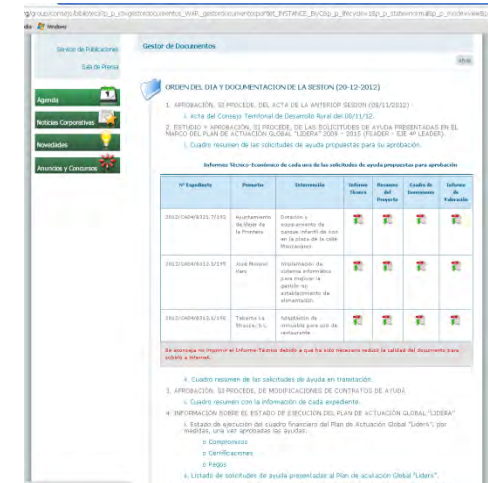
rg/grupo/consejo.biblioteca/p_p_id=gestordocumentos_WAR_gestordocumentosportlet_INSTANCE_8yC&p_p_lifecycle=0&p_p_state=normal&p_p_mode=view&p

Windows

Gestor de Publicaciones

Sala de Prensa

Agenda

Noticias Corporativas

Novedades

Anuncios y Concursos

Gestor de Documentos

Atrás

ORDEN DEL DIA Y DOCUMENTACION DE LA SESION (20-12-2012)

1. APROBACIÓN, SI PROCEDE, DEL ACTA DE LA ANTERIOR SESION (08/11/2012)

i. Acta del Consejo Territorial de Desarrollo Rural del 08/11/12.

2. ESTUDIO Y APROBACIÓN, SI PROCEDE, DE LAS SOLICITUDES DE AYUDA PRESENTADAS EN EL MARCO DEL PLAN DE ACTUACIÓN GLOBAL "LIDERA" 2009 – 2015 (FEADER – EJE 4º LEADER).

i. Cuadro resumen de las solicitudes de ayuda propuestas para su aprobación.

Informes Técnico-Económico de cada uno de las solicitudes de ayuda propuestas para aprobación

| Nº Expediente | Promotor | Intervención | Informe Técnico | Resumen del Proyecto | Cuadro de Inversiones | Informe de Valoración |
|---|---|---|---|---|---|---|
| 2012/CA04/8321/7191 | Ayuntamiento de Algar de la Frontera | Dotación y equipamiento de parque infantil de ocio en la plaza de la calle Manzanares | | | | |
| 2012/CA04/8312/1195 | José Moreno Díaz | Implantación de sistema informático para mejorar la gestión del establecimiento de alimentación | | | | |
| 2012/CA04/8313/1196 | Taberna La Bruzia, S.C. | Adaptación de inmueble para uso de restaurante | | | | |

Se aconseja no imprimir el Informe Técnico debido a que ha sido necesario reducir la calidad del documento para subirlo a Internet.

ii. Cuadro resumen de las solicitudes de ayuda en tramitación.

3. APROBACIÓN, SI PROCEDE, DE MODIFICACIONES DE CONTRATOS DE AYUDA.

i. Cuadro resumen con la información de cada expediente.

4. INFORMACION SOBRE EL ESTADO DE EJECUCION DEL PLAN DE ACTUACIÓN GLOBAL "LIDERA"

i. Estado de ejecución del cuadro financiero del Plan de Actuación Global "Lidera", por medidas, una vez aprobadas las ayudas.

o Compromisos

o Certificaciones

o Pagos

ii. Listado de solicitudes de ayuda presentadas al Plan de actuación Global "Lidera".